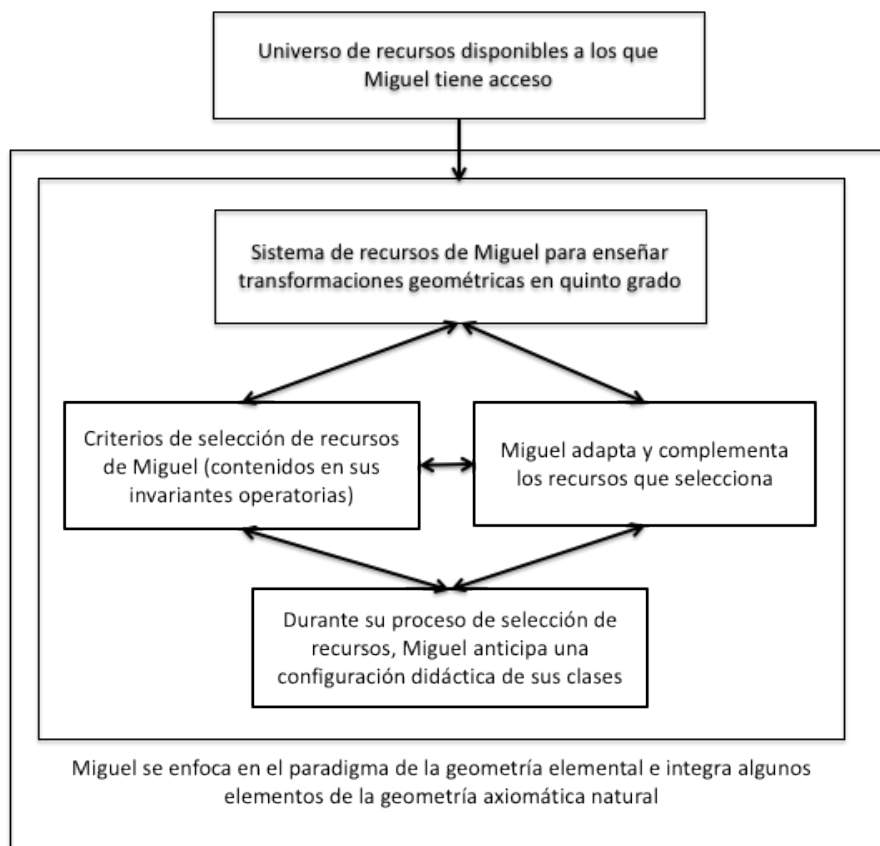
Universo de recursos disponibles a los que Miguel tiene acceso

Sistema de recursos de Miguel para enseñar transformaciones geométricas en quinto grado

Criterios de selección de recursos de Miguel (contenidos en sus invariantes operatorias)

Miguel adapta y complementa los recursos que selecciona

Durante su proceso de selección de recursos, Miguel anticipa una configuración didáctica de sus clases

Miguel se enfoca en el paradigma de la geometría elemental e integra algunos elementos de la geometría axiomática natural